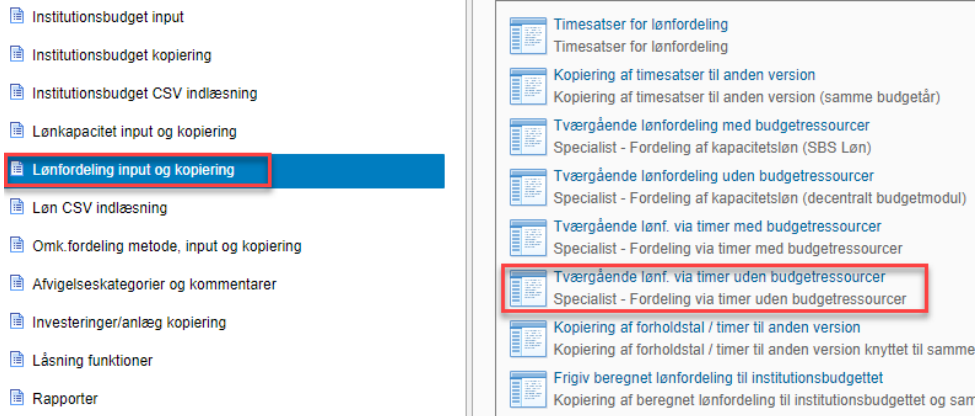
Institutionsbudget input
Institutionsbudget kopiering
Institutionsbudget CSV indlæsning
Lønkapacitet input og kopiering
Lønfordeling input og kopiering
Løn CSV indlæsning
Omk.fordeling metode, input og kopiering
Afvigelseskategorier og kommentarer
Investeringer/anlæg kopiering
Låsning funktioner
Rapporter

Timesatser for lønfordeling
Timesatser for lønfordeling
Kopiering af timesatser til anden version
Kopiering af timesatser til anden version (samme budgetår)
Tværgående lønfordeling med budgetressourcer
Specialist - Fordeling af kapacitetsløn (SBS Løn)
Tværgående lønfordeling uden budgetressourcer
Specialist - Fordeling af kapacitetsløn (decentralt budgetmodul)
Tværgående lønf. via timer med budgetressourcer
Specialist - Fordeling via timer med budgetressourcer
Tværgående lønf. via timer uden budgetressourcer
Specialist - Fordeling via timer uden budgetressourcer
Kopiering af forholdstal / timer til anden version
Kopiering af forholdstal / timer til anden version knyttet til samme
Frigiv beregnet lønfordeling til institutionsbudgettet
Kopiering af beregnet lønfordeling til institutionsbudgettet og sam